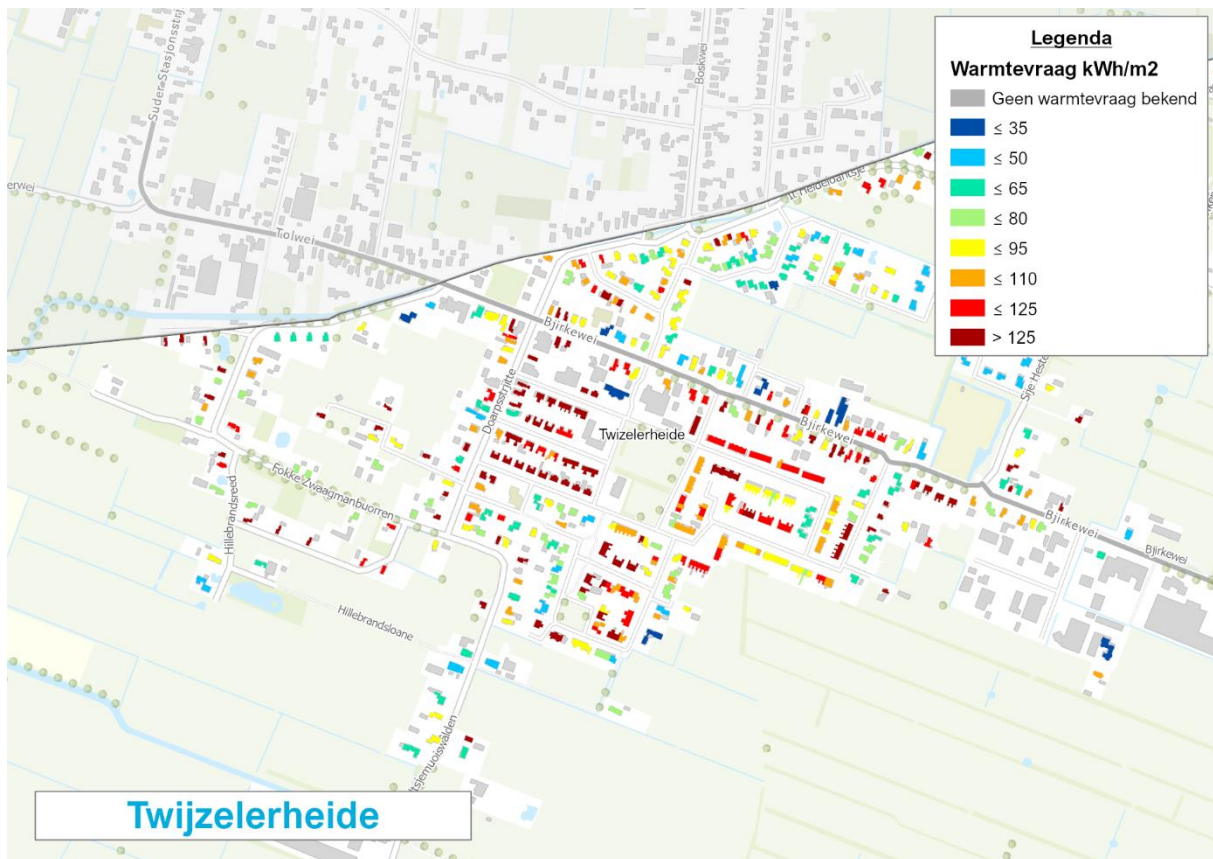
Legenda
Warmtevraag kWh/m2
Geen warmtevraag bekend
≤ 35
≤ 50
≤ 65
≤ 80
≤ 95
≤ 110
≤ 125
> 125

Suder Stasjonsstrjitte
erwei
Tolwei
Boskwei
It Heidebantsje
Bjirkewei
Doarpsstrjitte
Twizelerheide
Bjirkewei
Bjirkewei
Bjirkewei
Sjte Heste
Fokke Zwaagmanbuorren
Hillebrandsreed
Hillebrandsloane
Tsjemuoiswâlden

Twijzelerheide